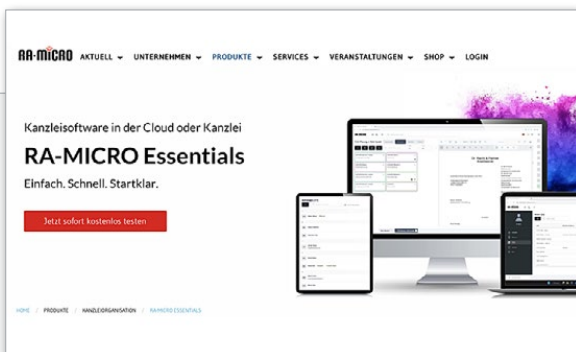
RA-MICRO AKTUELL ▾ UNTERNEHMEN ▾ PRODUKTE ▾ SERVICES ▾ VERANSTALTUNGEN ▾ SHOP ▾ LOGIN

Kanzleisoftware in der Cloud oder Kanzlei

RA-MICRO Essentials

Einfach. Schnell. Startklar.

Jetzt sofort kostenlos testen

HOME / PRODUKTE / KANZLEIORGANISATION / RA-MICRO ESSENTIALS